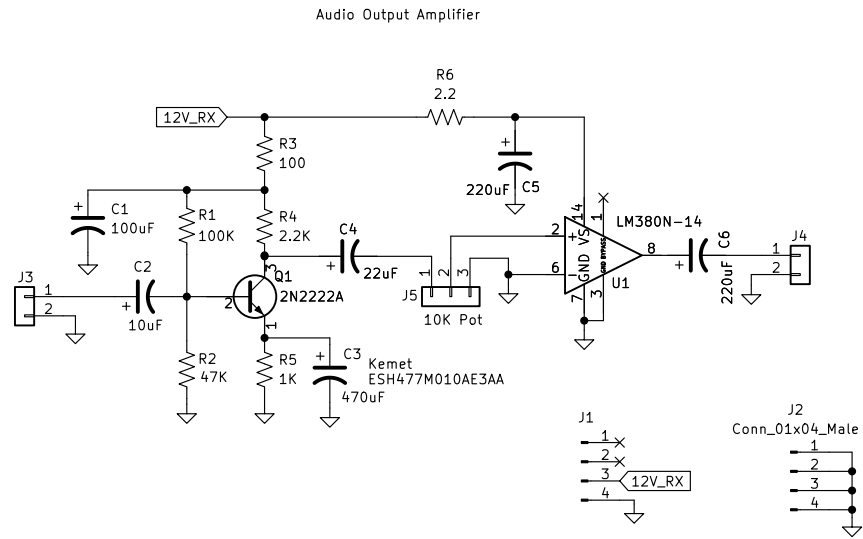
Audio Output Amplifier

R6
2.2
12V_RX
R3
100
220uF C5
C1
100uF
R1
100K
R4
2.2K
C4
22uF
LM380N-14
J3
1
2
C2
10uF
Q1
2N2222A
J5
10K Pot
1 2 3
2
6
7
3
14
1
8
GND VS
U1
C6
220uF
J4
1
2
R2
47K
R5
1K
C3
Kemet
ESH477M010AE3AA
470uF
J1
1
2
3
4
12V_RX
J2
Conn_01x04_Male
1
2
3
4